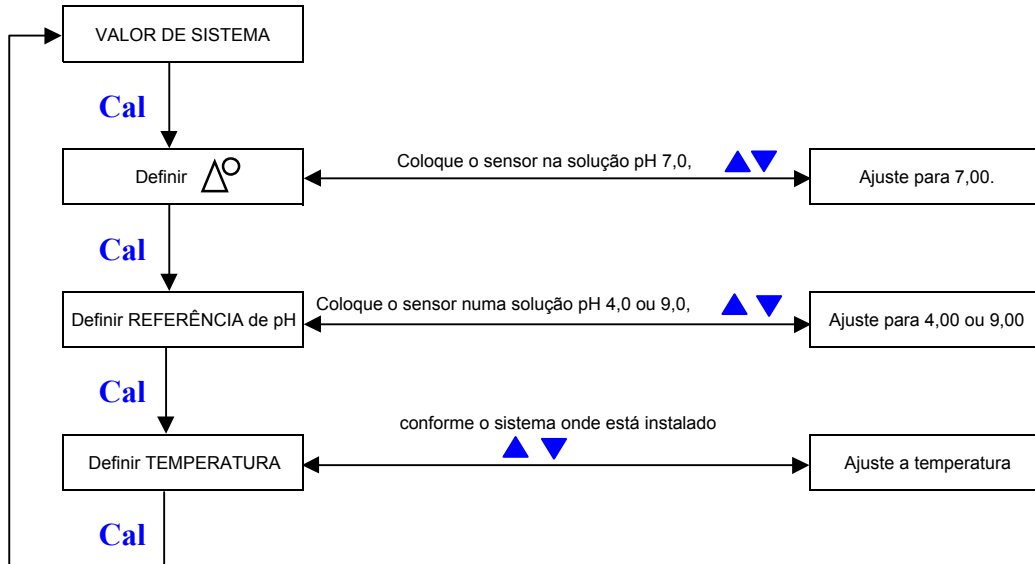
VALOR DE SISTEMA

Cal

Definir $\Delta^{O}$

Coloque o sensor na solução pH 7,0, ▲▼

Ajuste para 7,00.

Cal

Definir REFERÊNCIA de pH

Coloque o sensor numa solução pH 4,0 ou 9,0, ▲▼

Ajuste para 4,00 ou 9,00

Cal

Definir TEMPERATURA

conforme o sistema onde está instalado ▲▼

Ajuste a temperatura

Cal